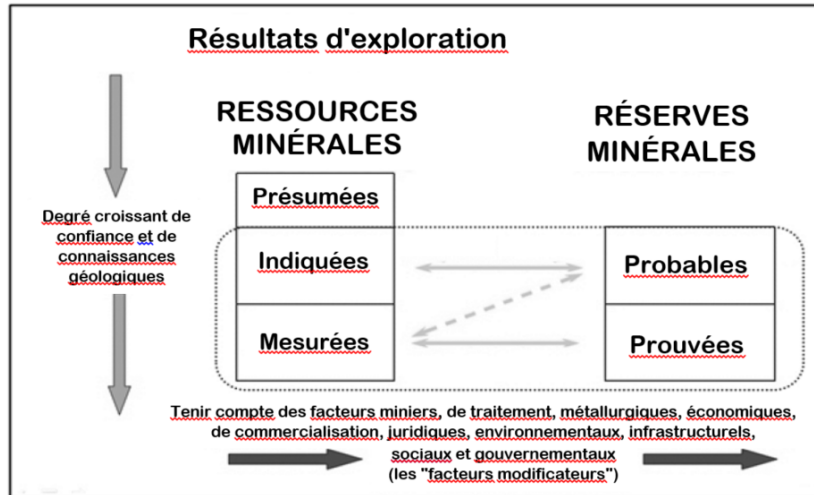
Résultats d'exploration

Degré croissant de confiance et de connaissances géologiques

RESSOURCES MINÉRALES

Présumées

Indiquées

Mesurées

RÉSERVES MINÉRALES

Probables

Prouvées

Tenir compte des facteurs miniers, de traitement, métallurgiques, économiques, de commercialisation, juridiques, environnementaux, infrastructurels, sociaux et gouvernementaux (les "facteurs modificateurs")